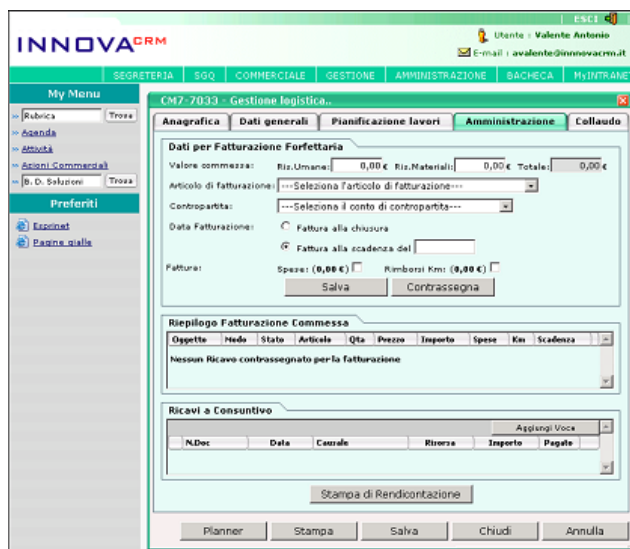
ESCI

INNOVACRM

Utente : Valente Antonio

E-mail : avalente@innovacrm.it

SEGRETERIA | SGQ | COMMERCIALE | GESTIONE | AMMINISTRAZIONE | BACHECA | MyINTRANET

My Menu

Rubrica Trova

Agenda

Attività

Azioni Commerciali

B. D. Soluzioni Trova

Preferiti

Esprinet

Pagine gialle

CM7-7033 - Gestione logistica..

Anagrafica | Dati generali | Pianificazione lavori | Amministrazione | Collaudo

Dati per Fatturazione Forfettaria

Valore commessa: Ris.Umane: 0,00 € Ris.Materiali: 0,00 € Totale: 0,00 €

Articolo di fatturazione: ---Seleziona l'articolo di fatturazione---

Contropartita: ---Seleziona il conto di contropartita---

Data Fatturazione: Fattura alla chiusura

Fattura alla scadenza del

Fatture: Spese: (0,00 €) Rimborsi Km: (0,00 €)

Salva Contrassegna

Riepilogo Fatturazione Commessa

| Oggetto | Modo | Stato | Articolo | Qta | Prezzo | Importo | Spese | Km | Scadenza |
|---|---|---|---|---|---|---|---|---|---|

Nessun Ricavo contrassegnato per la fatturazione

Ricavi a Consuntivo

Aggiungi Voce

| N.Doc | Data | Causale | Risorsa | Importo | Pagato |
|---|---|---|---|---|---|

Stampa di Rendicontazione

Planner | Stampa | Salva | Chiudi | Annulla